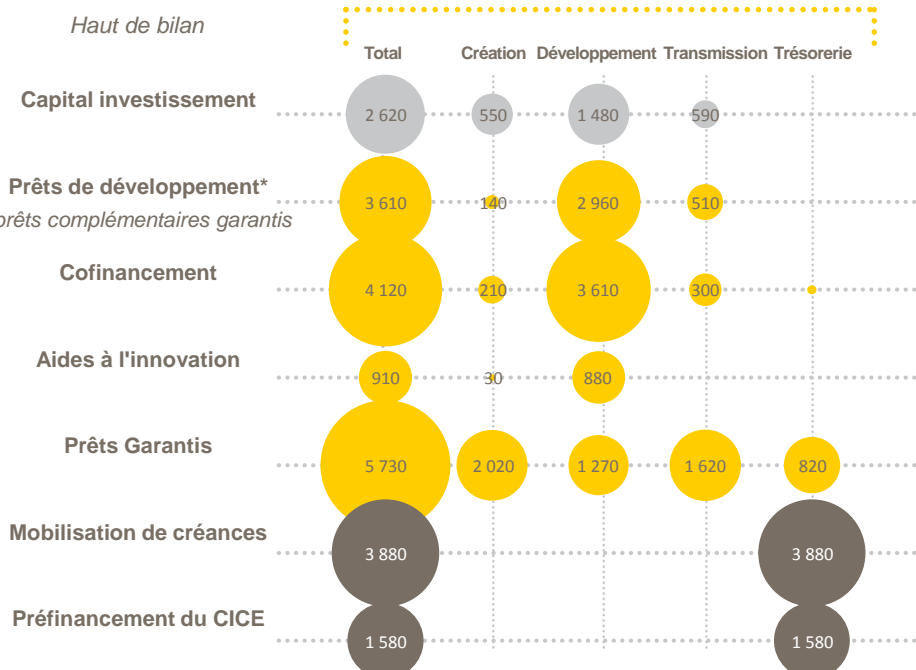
Haut de bilan

| | Total | Création | Développement | Transmission | Trésorerie |
|---|---|---|---|---|---|
| Capital investissement | 2 620 | 550 | 1 480 | 590 | |
| Prêts de développement* prêts complémentaires garantis | 3 610 | 140 | 2 960 | 510 | |
| Cofinancement | 4 120 | 210 | 3 610 | 300 | |
| Aides à l'innovation | 910 | 30 | 880 | | |
| Prêts Garantis | 5 730 | 2 020 | 1 270 | 1 620 | 820 |
| Mobilisation de créances | 3 880 | | | | 3 880 |
| Préfinancement du CICE | 1 580 | | | | 1 580 |